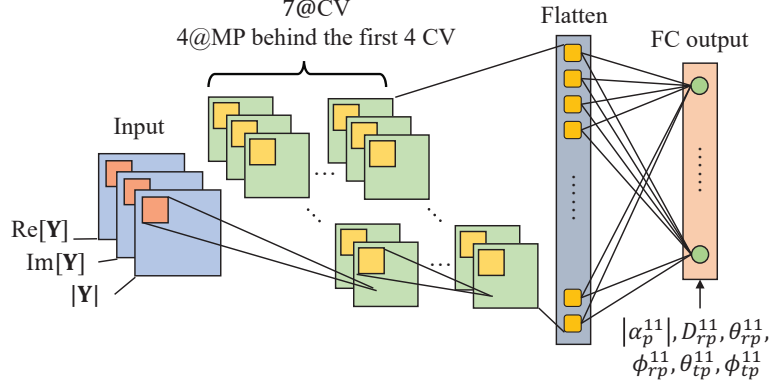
7@CV
4@MP behind the first 4 CV

Input

Re[$\mathbf{Y}$]
Im[$\mathbf{Y}$]
|$\mathbf{Y}$|

Flatten

FC output

$|\alpha_p^{11}|, D_{rp}^{11}, \theta_{rp}^{11}, \phi_{rp}^{11}, \theta_{tp}^{11}, \phi_{tp}^{11}$